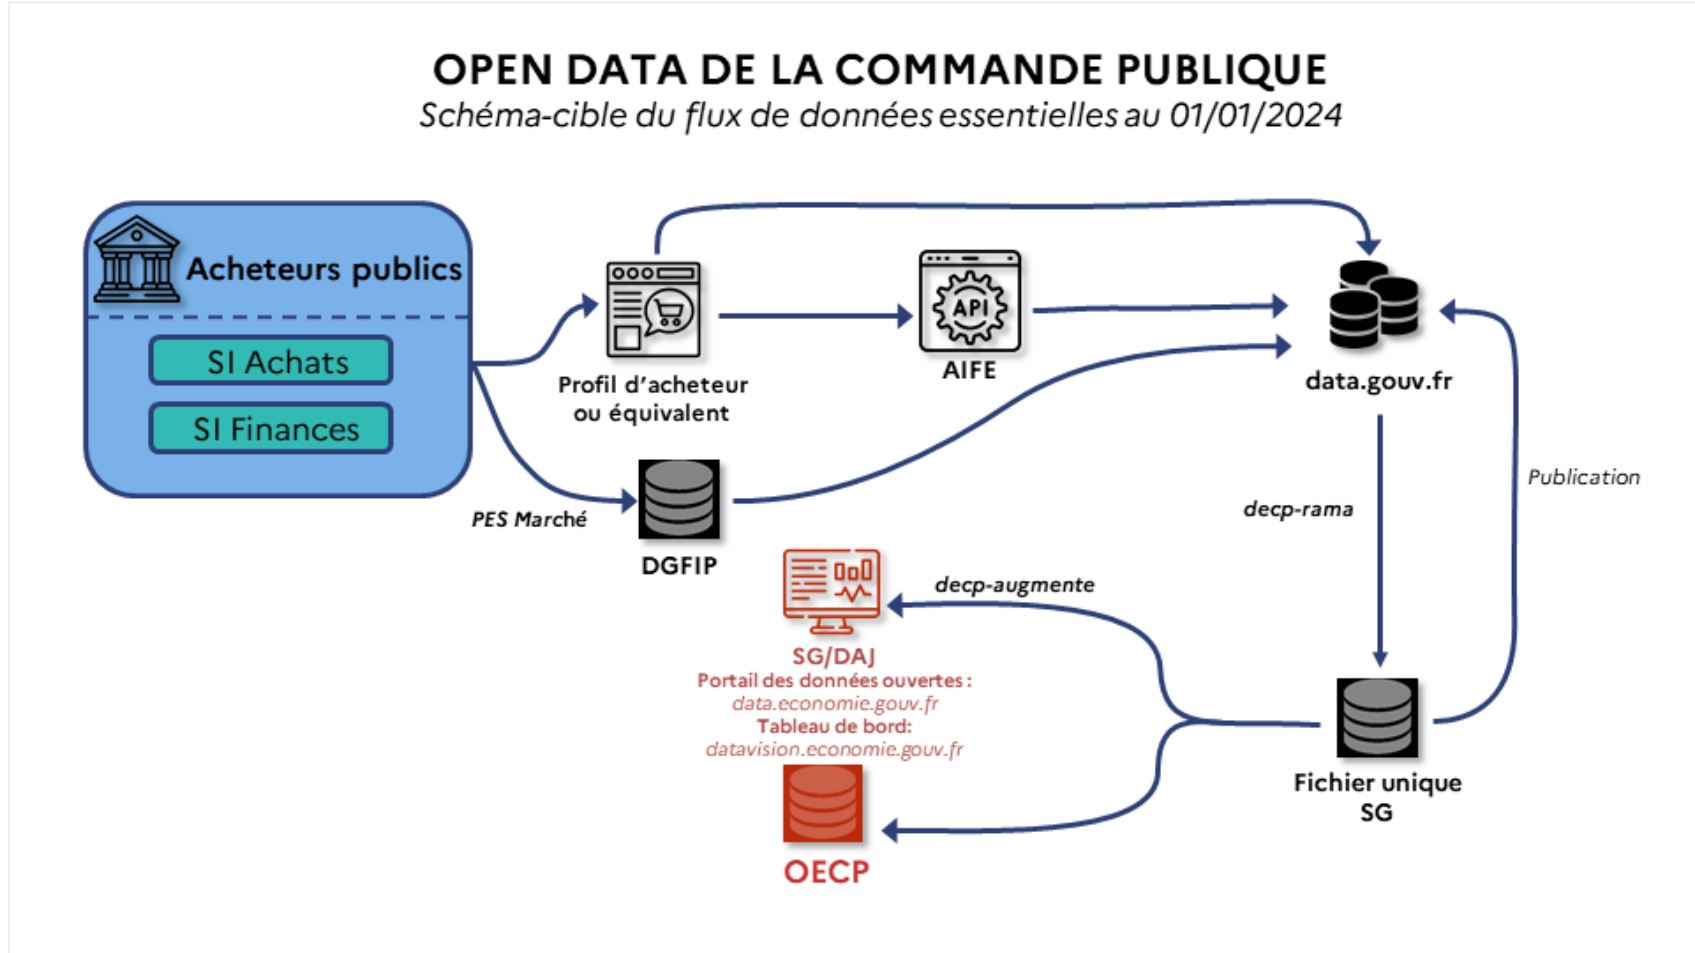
OPEN DATA DE LA COMMANDE PUBLIQUE
Schéma-cible du flux de données essentielles au 01/01/2024

Acheteurs publics
SI Achats
SI Finances

Profil d'acheteur ou équivalent

API
AIFE

data.gouv.fr

PES Marché

DGFIP

Publication

decp-rama

decp-augmente

SG/DAJ
Portail des données ouvertes :
data.economie.gouv.fr
Tableau de bord:
datavision.economie.gouv.fr

Fichier unique SG

OECP